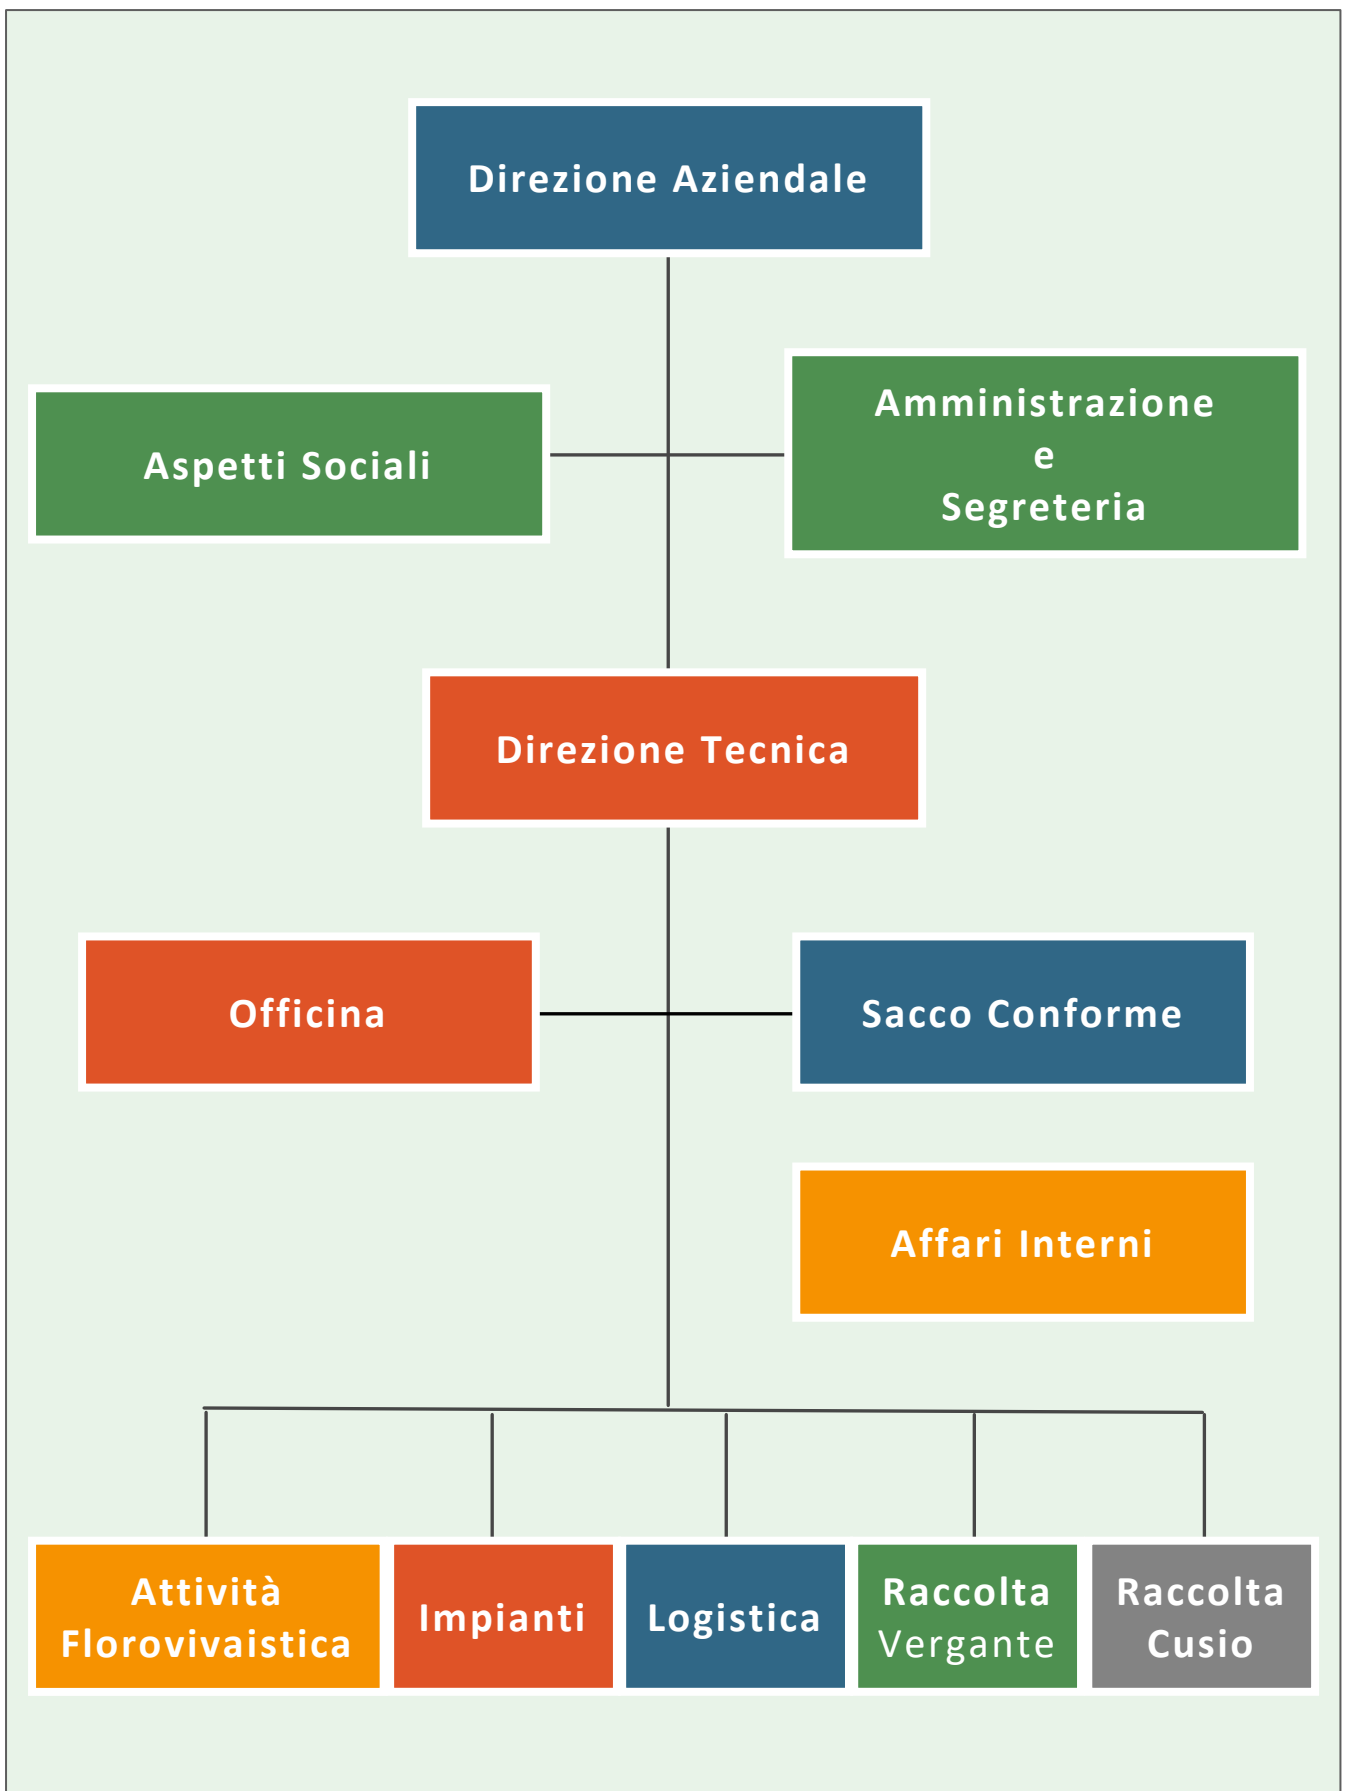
Direzione Aziendale

Aspetti Sociali

Amministrazione
e
Segreteria

Direzione Tecnica

Officina

Sacco Conforme

Affari Interni

Attività Florovivaistica

Impianti

Logistica

Raccolta Vergante

Raccolta Cusio